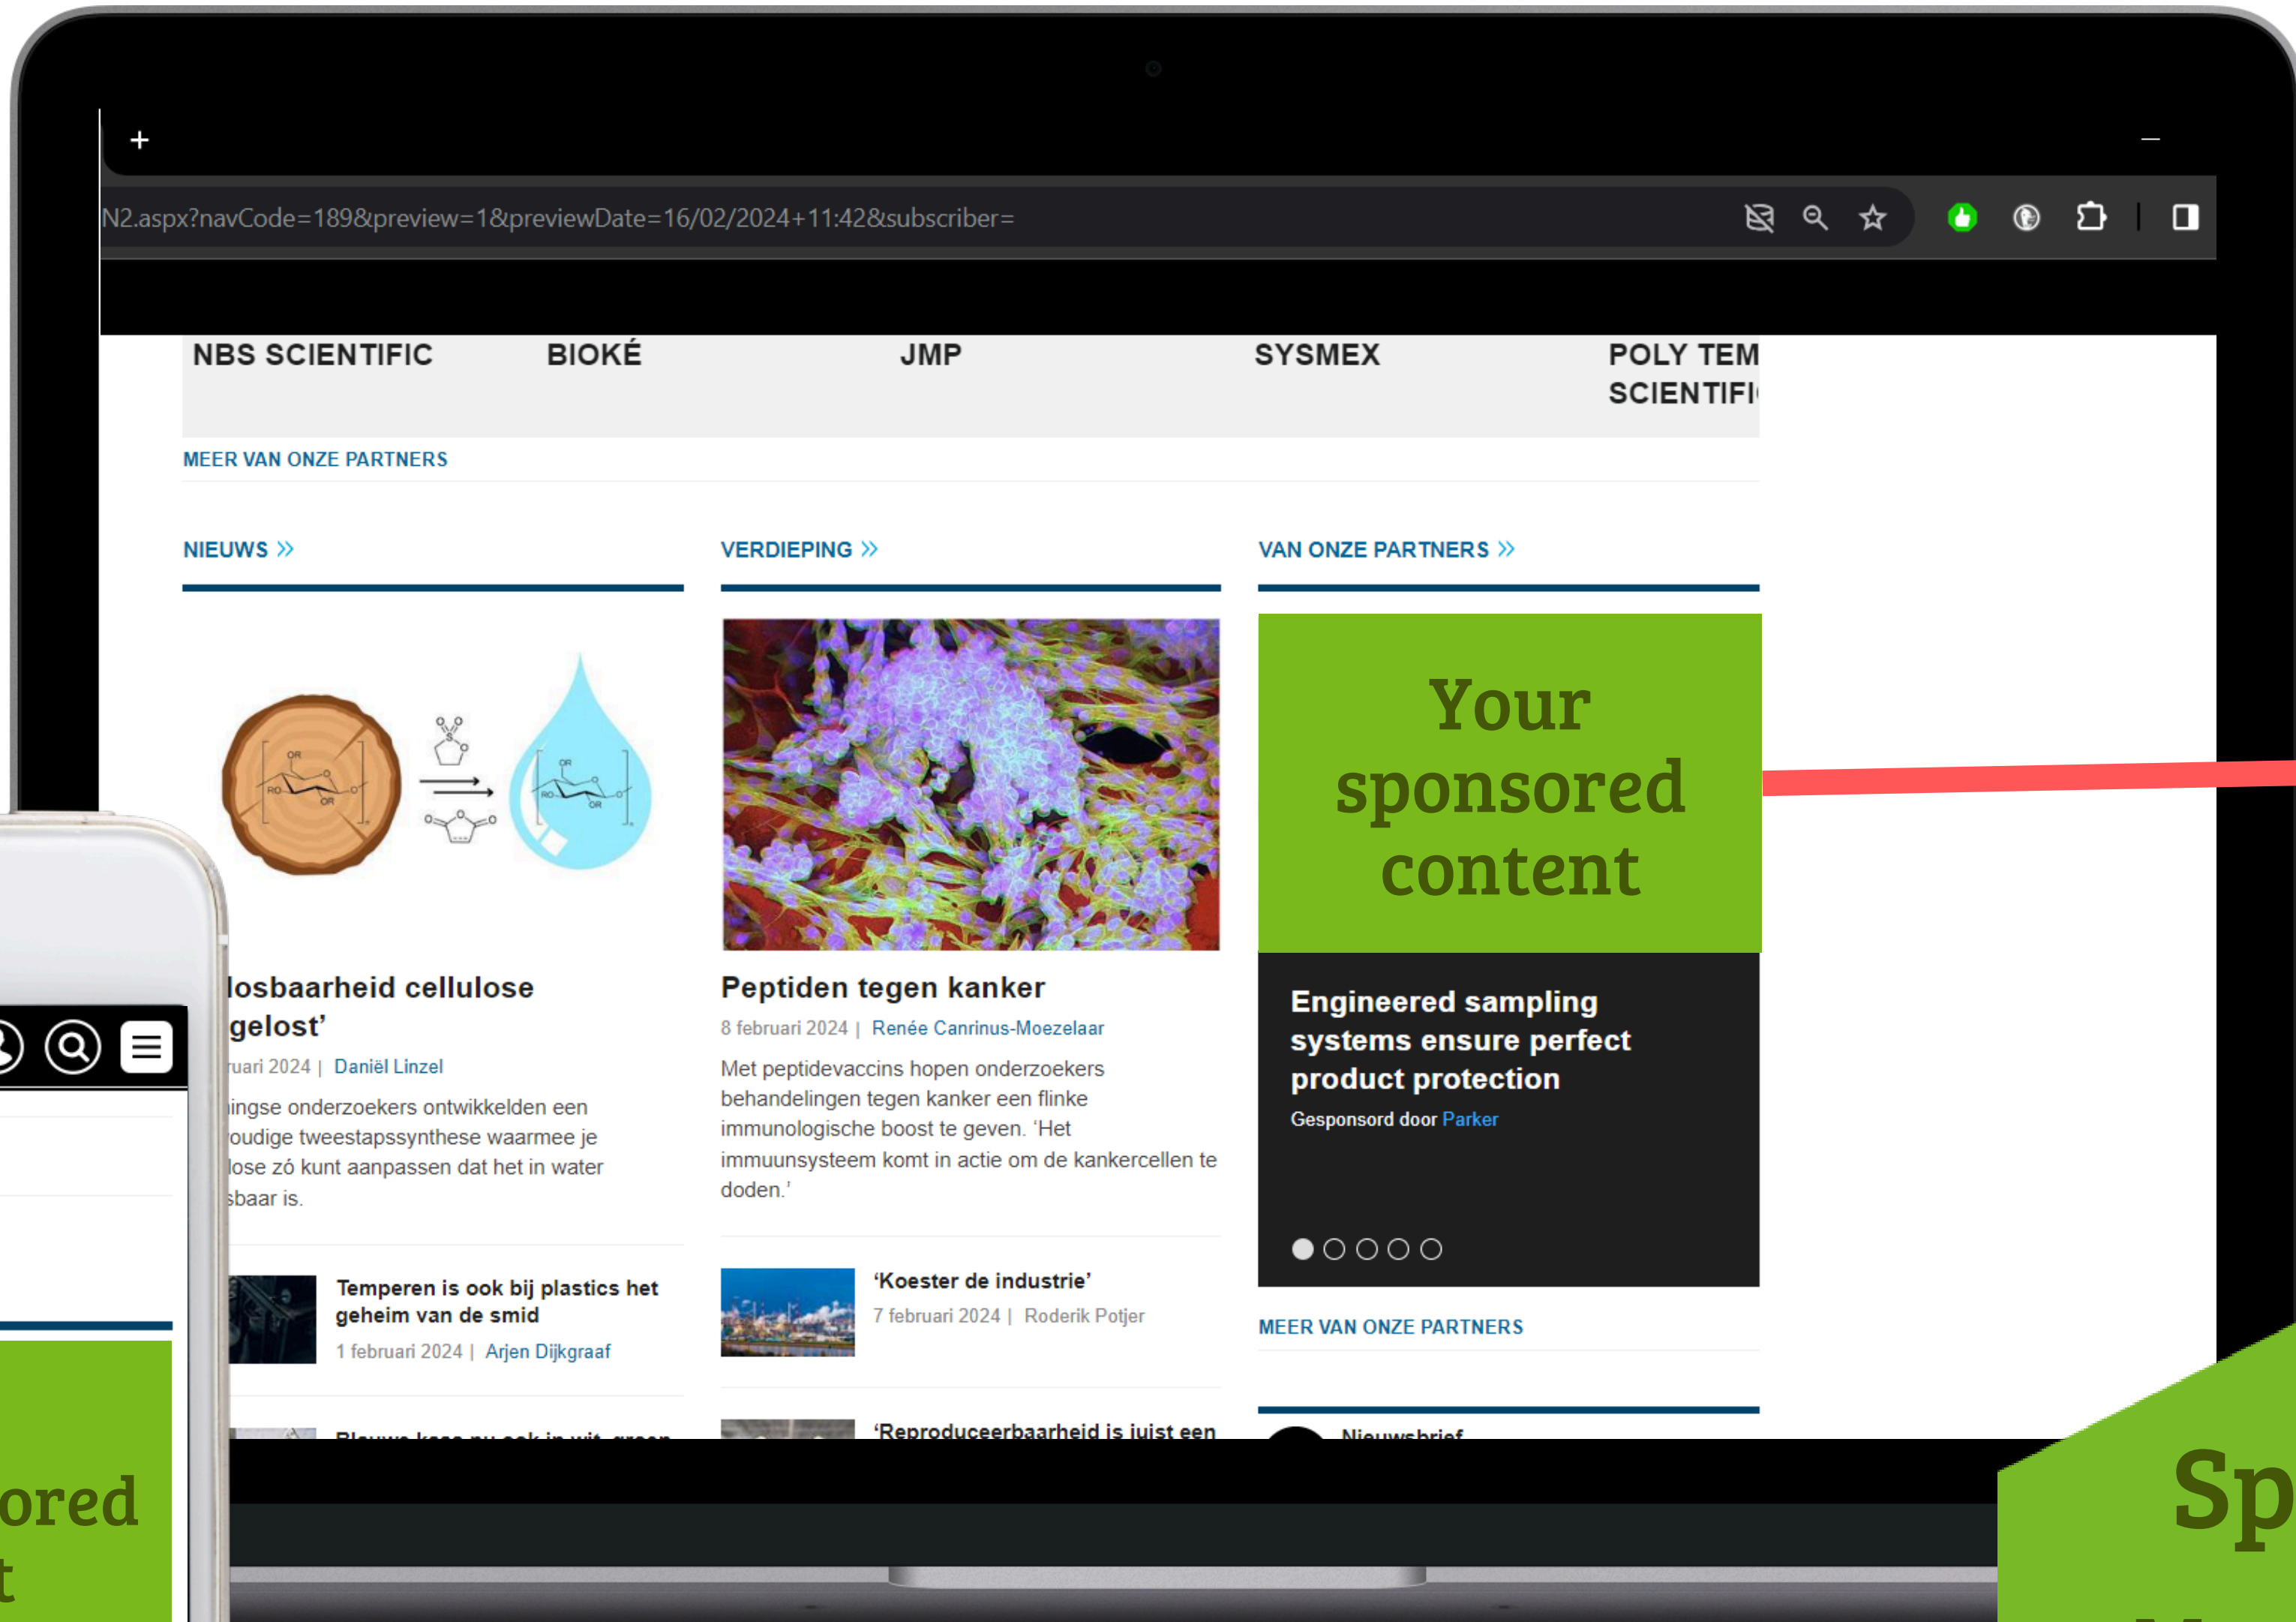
+

N2.aspx?navCode=189&preview=1&previewDate=16/02/2024+11:42&subscriber=

NBS SCIENTIFIC
BIOKÉ
JMP
SYSMEX
POLY TEM SCIENTIFI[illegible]

MEER VAN ONZE PARTNERS

NIEUWS »

VERDIEPING »

VAN ONZE PARTNERS »

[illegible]losbaarheid cellulose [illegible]gelost'

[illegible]uari 2024 | Daniël Linzel

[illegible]ingse onderzoekers ontwikkelden een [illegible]oudige tweestapssynthese waarmee je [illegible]lose zó kunt aanpassen dat het in water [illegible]sbaar is.

Temperen is ook bij plastics het geheim van de smid

1 februari 2024 | Arjen Dijkgraaf

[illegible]

Peptiden tegen kanker

8 februari 2024 | Renée Canrinus-Moezelaar

Met peptidevaccins hopen onderzoekers behandelingen tegen kanker een flinke immunologische boost te geven. 'Het immuunsysteem komt in actie om de kankercellen te doden.'

'Koester de industrie'

7 februari 2024 | Roderik Potjer

'Reproduceerbaarheid is juist een

Your sponsored content

Engineered sampling systems ensure perfect product protection

Gesponsord door Parker

MEER VAN ONZE PARTNERS

Nieuwsbrief

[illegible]ored
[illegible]t

Sp